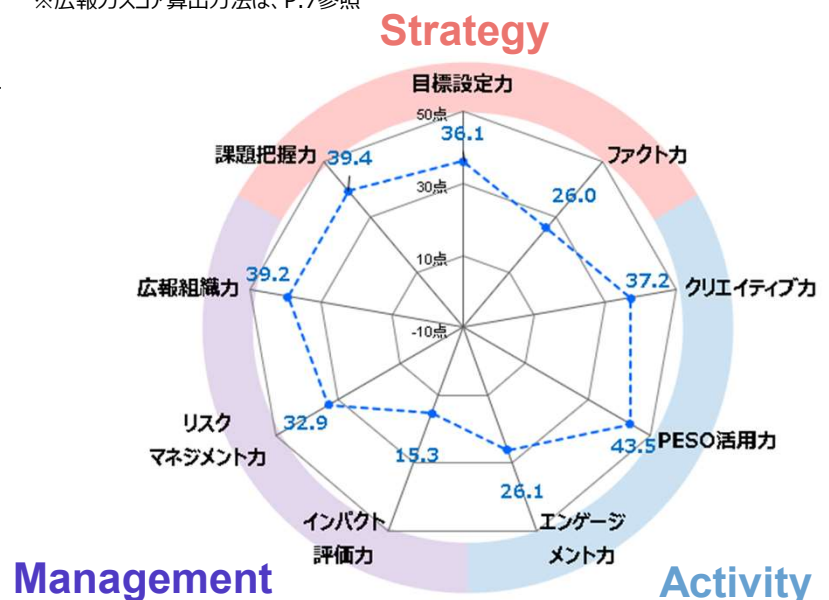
※広報力スコア算出方法は、P.7参照

Strategy

目標設定力
50点
36.1
30点
10点
-10点
ファクト力
26.0
クリエイティブ力
37.2
PESO活用力
43.5
エンゲージメント力
26.1
インパクト評価力
15.3
リスクマネジメント力
32.9
広報組織力
39.2
課題把握力
39.4

Management

Activity